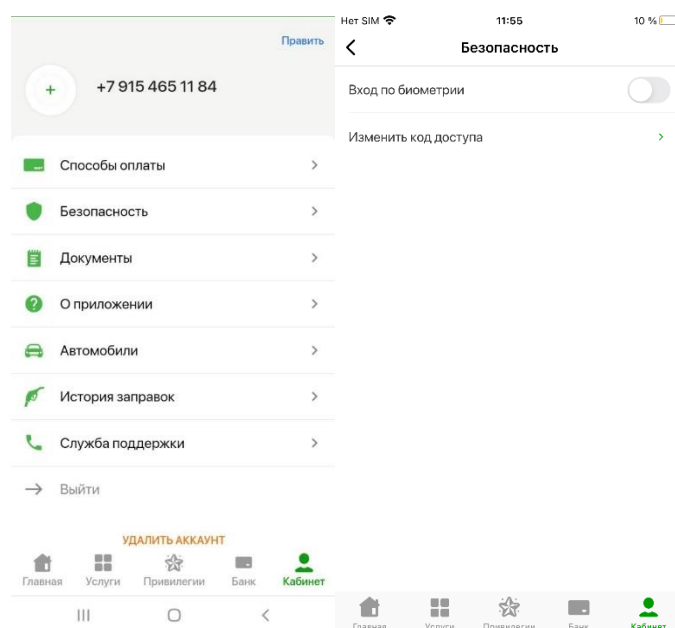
Править

+

+7 915 465 11 84

Способы оплаты

Безопасность

Документы

О приложении

Автомобили

История заправок

Служба поддержки

Выйти

УДАЛИТЬ АККАУНТ

Главная Услуги Привилегии Банк Кабинет

Нет SIM 11:55 10 %

Безопасность

Вход по биометрии

Изменить код доступа

Главная Услуги Привилегии Банк Кабинет